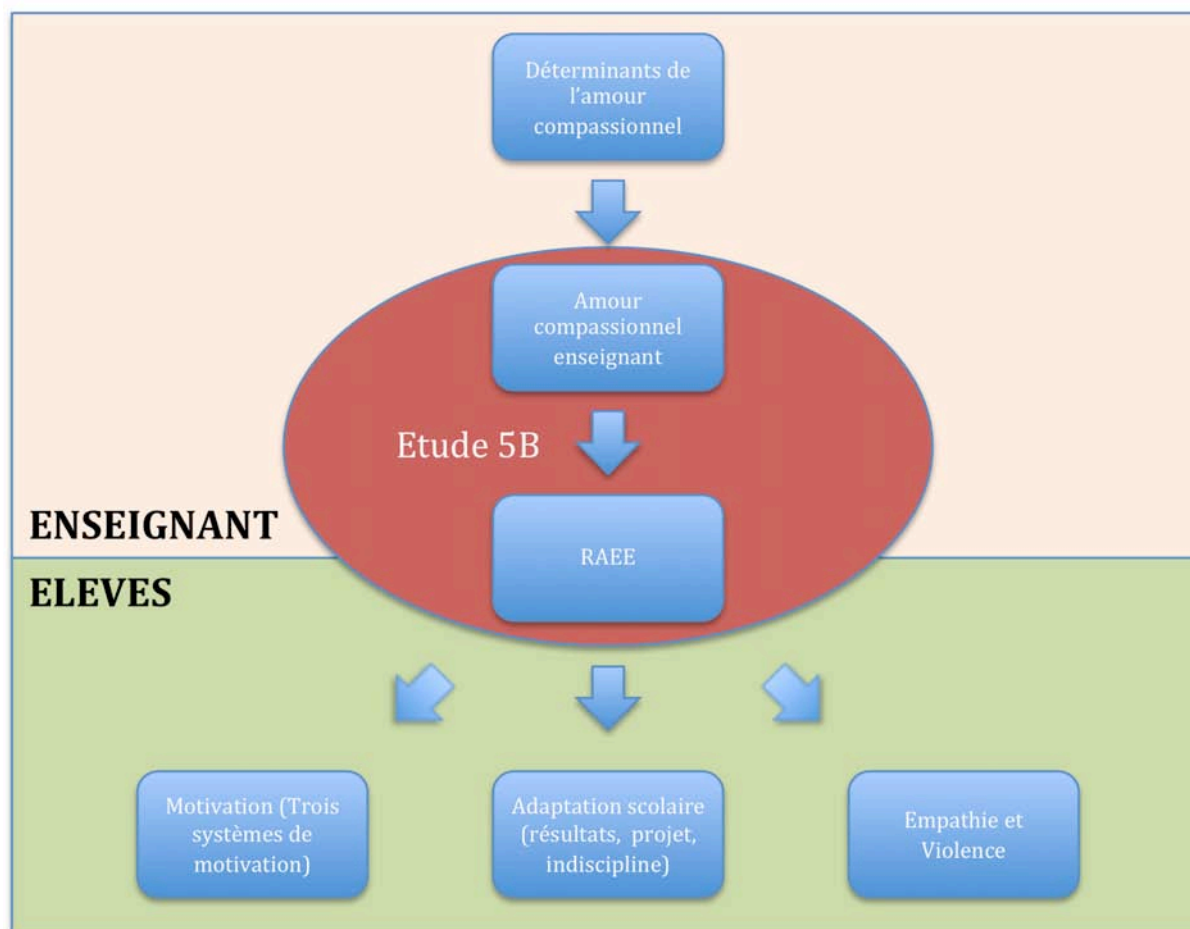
Déterminants de l'amour compassionnel

Amour compassionnel enseignant

Etude 5B

ENSEIGNANT

RAEE

ELEVES

Motivation (Trois systèmes de motivation)

Adaptation scolaire (résultats, projet, indiscipline)

Empathie et Violence